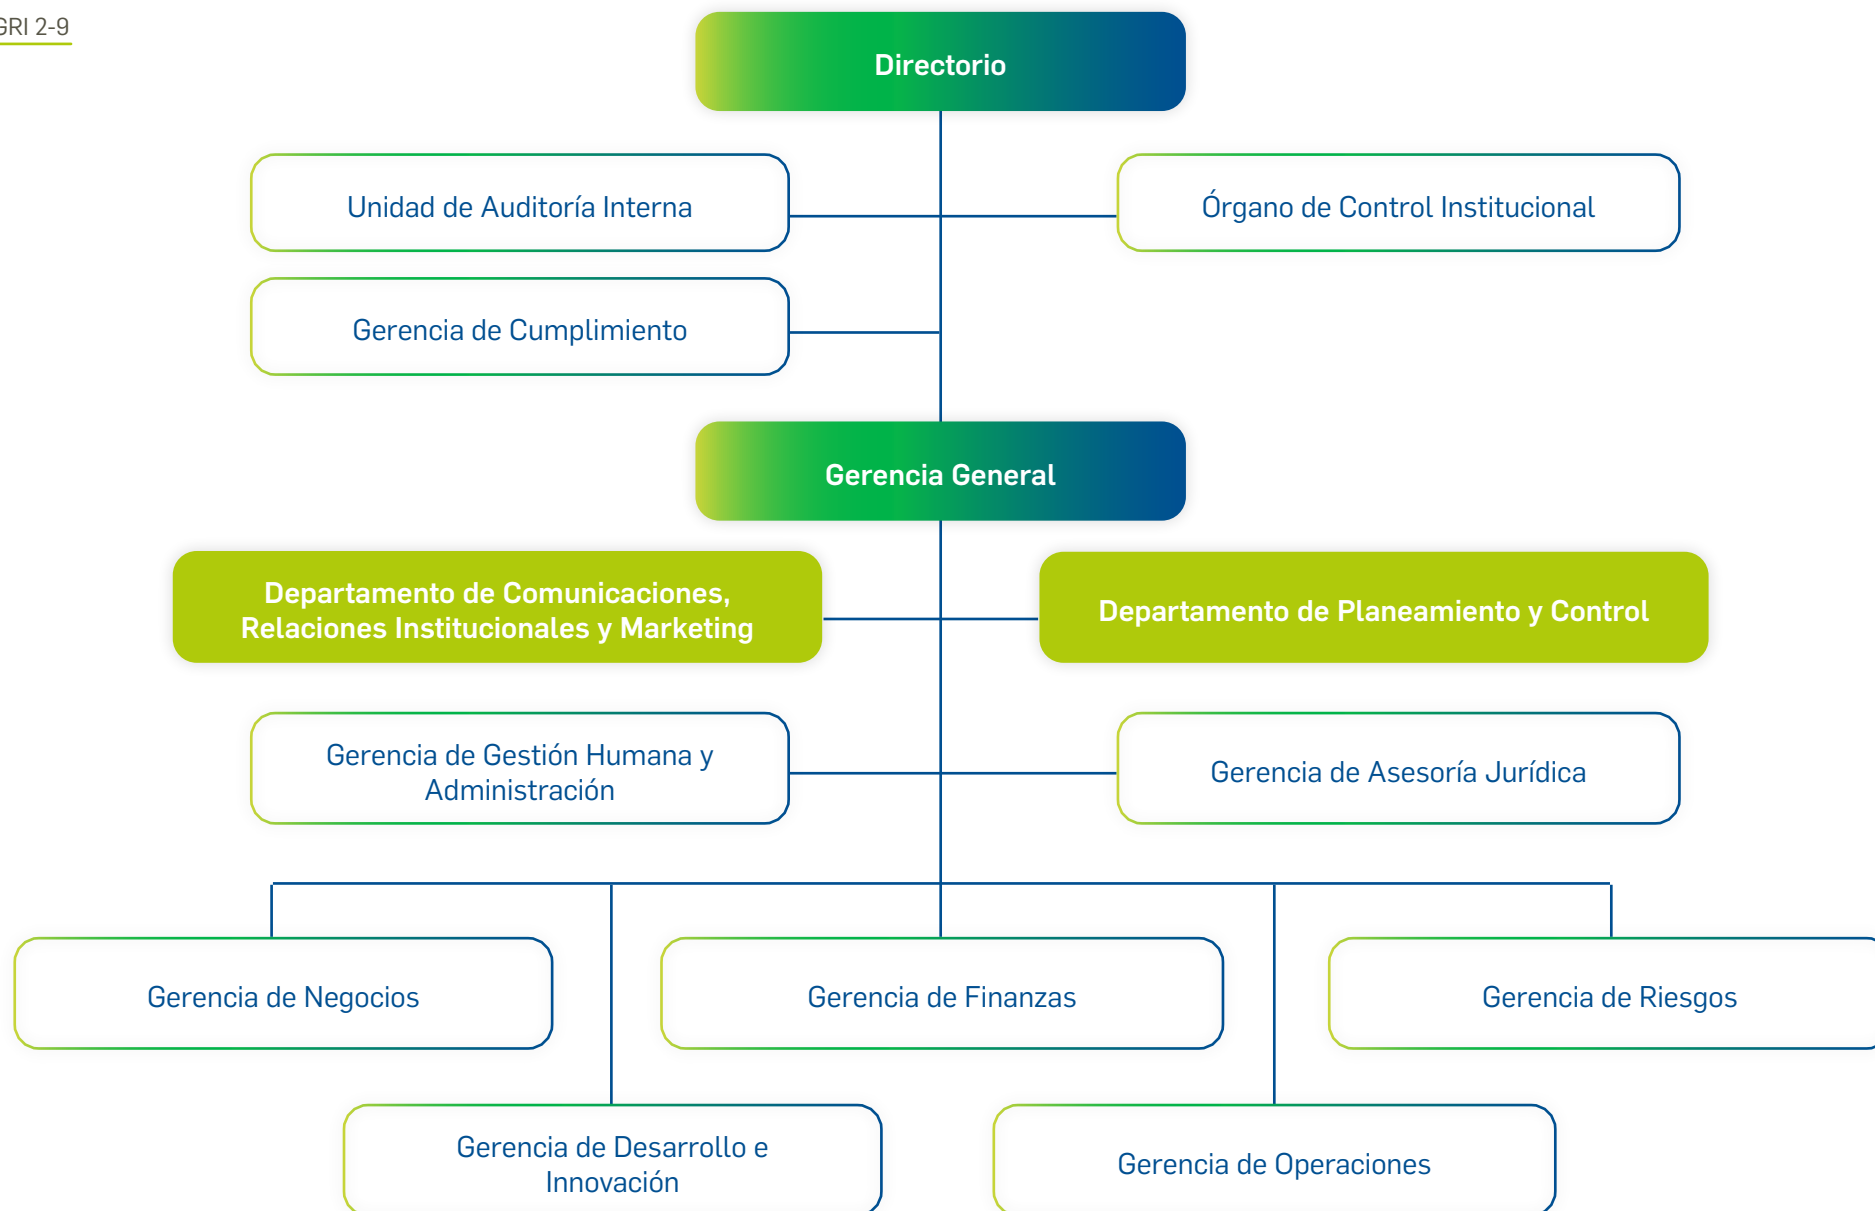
GRI 2-9

Directorio

Unidad de Auditoría Interna

Órgano de Control Institucional

Gerencia de Cumplimiento

Gerencia General

Departamento de Comunicaciones, Relaciones Institucionales y Marketing

Departamento de Planeamiento y Control

Gerencia de Gestión Humana y Administración

Gerencia de Asesoría Jurídica

Gerencia de Negocios

Gerencia de Finanzas

Gerencia de Riesgos

Gerencia de Desarrollo e Innovación

Gerencia de Operaciones